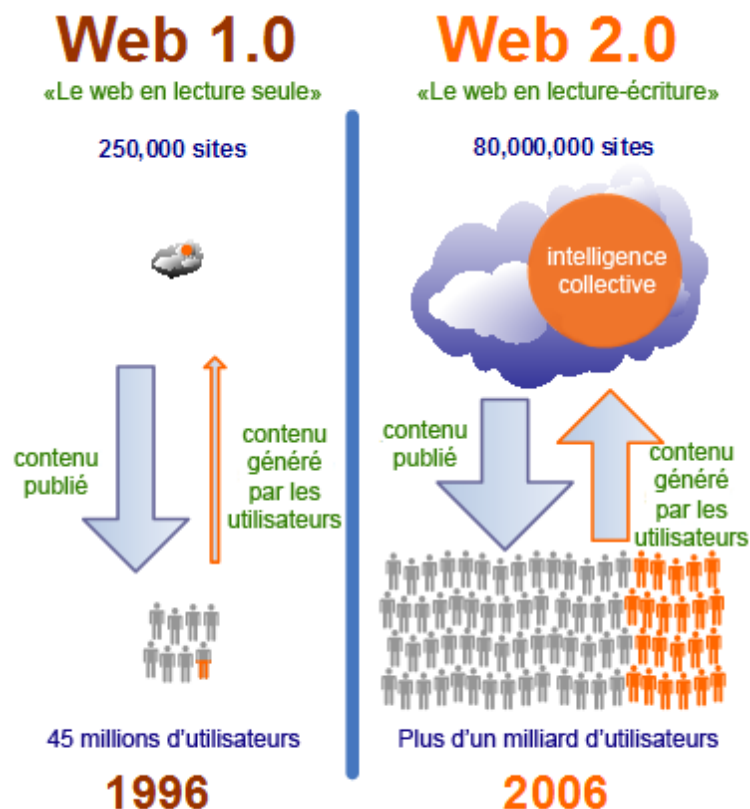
Web 1.0
«Le web en lecture seule»
250,000 sites
contenu publié
contenu généré par les utilisateurs
45 millions d'utilisateurs
1996

Web 2.0
«Le web en lecture-écriture»
80,000,000 sites
intelligence collective
contenu publié
contenu généré par les utilisateurs
Plus d'un milliard d'utilisateurs
2006